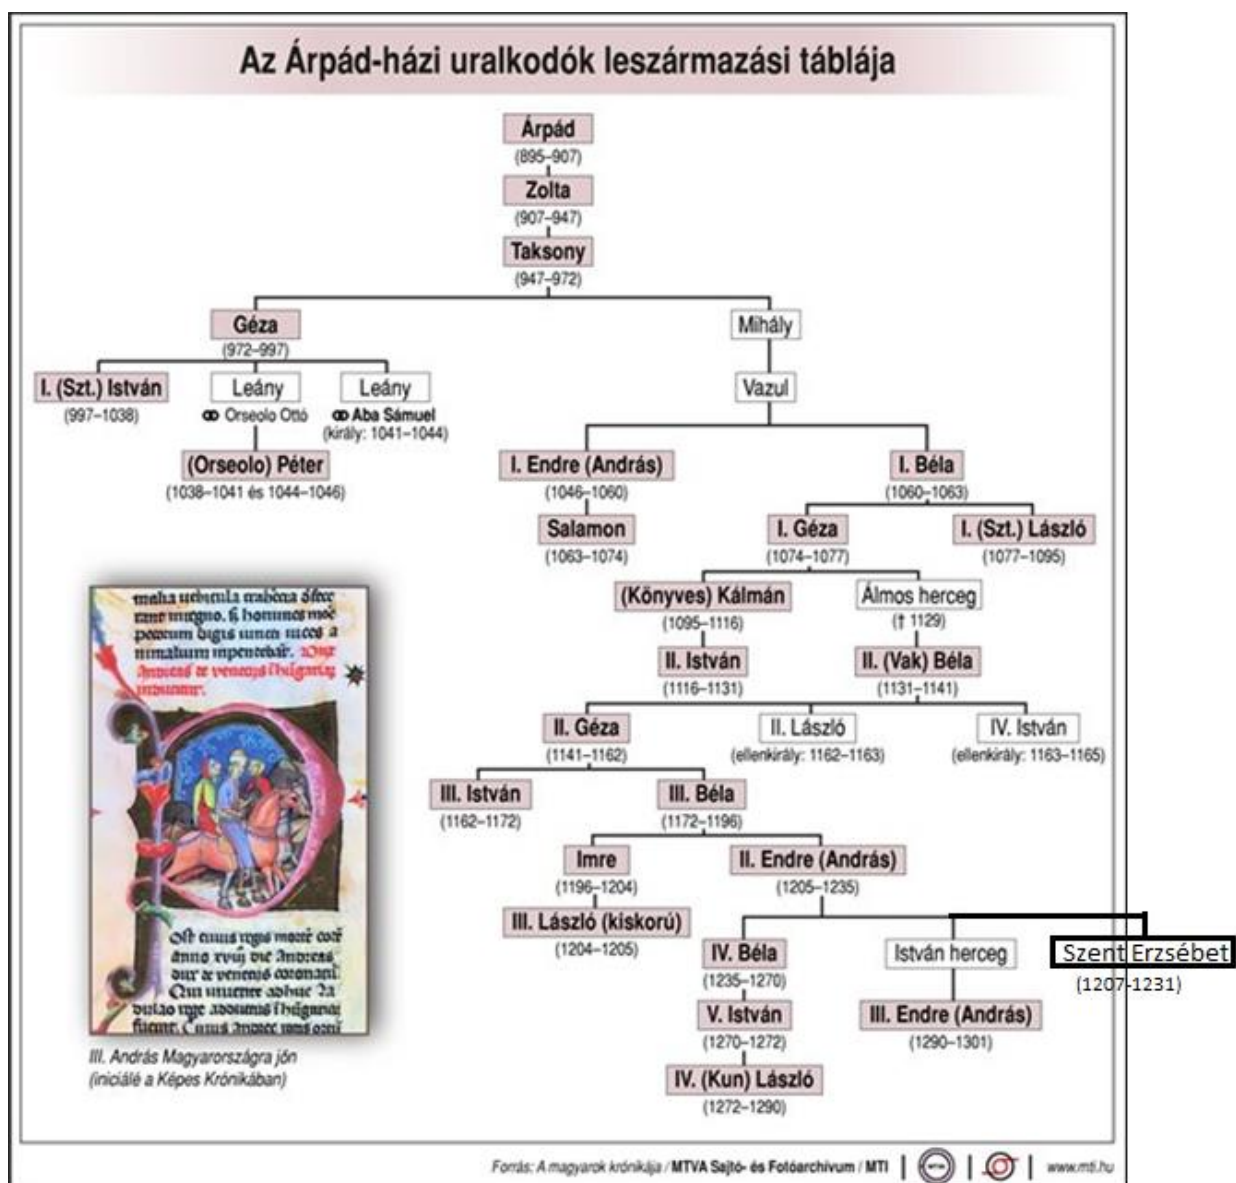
Az Árpád-házi uralkodók leszármazási táblája

Árpád
(895–907)

Zolta
(907–947)

Taksony
(947–972)

Géza
(972–997)

Mihály

I. (Szt.) István
(997–1038)

Leány
⚭ Orseolo Ottó

Leány
⚭ Aba Sámuel
(király: 1041–1044)

Vazul

(Orseolo) Péter
(1038–1041 és 1044–1046)

I. Endre (András)
(1046–1060)

I. Béla
(1060–1063)

Salamon
(1063–1074)

I. Géza
(1074–1077)

I. (Szt.) László
(1077–1095)

(Könyves) Kálmán
(1095–1116)

Álmos herceg
(† 1129)

II. István
(1116–1131)

II. (Vak) Béla
(1131–1141)

II. Géza
(1141–1162)

II. László
(ellenkirály: 1162–1163)

IV. István
(ellenkirály: 1163–1165)

III. István
(1162–1172)

III. Béla
(1172–1196)

Imre
(1196–1204)

II. Endre (András)
(1205–1235)

III. László (kiskorú)
(1204–1205)

IV. Béla
(1235–1270)

István herceg

Szent Erzsébet
(1207-1231)

V. István
(1270–1272)

III. Endre (András)
(1290–1301)

IV. (Kun) László
(1272–1290)

malia uebiculа trahena ofte rant magno. & homines moe porum digis sumen uicos a nimalium impendebar. Qug Andreas de venens i hugaria introuur.

Post cuius regis morte cor anno xviij die Andreas dux de venenis coronati. Qui uiuente adhuc La dislao rege abduxit i hugariã fugam. Cuius Andreas rons omi

III. András Magyarországra jön
(iniciálé a Képes Krónikában)

Forrás: A magyarok krónikája / MTVA Sajtó- és Fotóarchívum / MTI | www.mti.hu